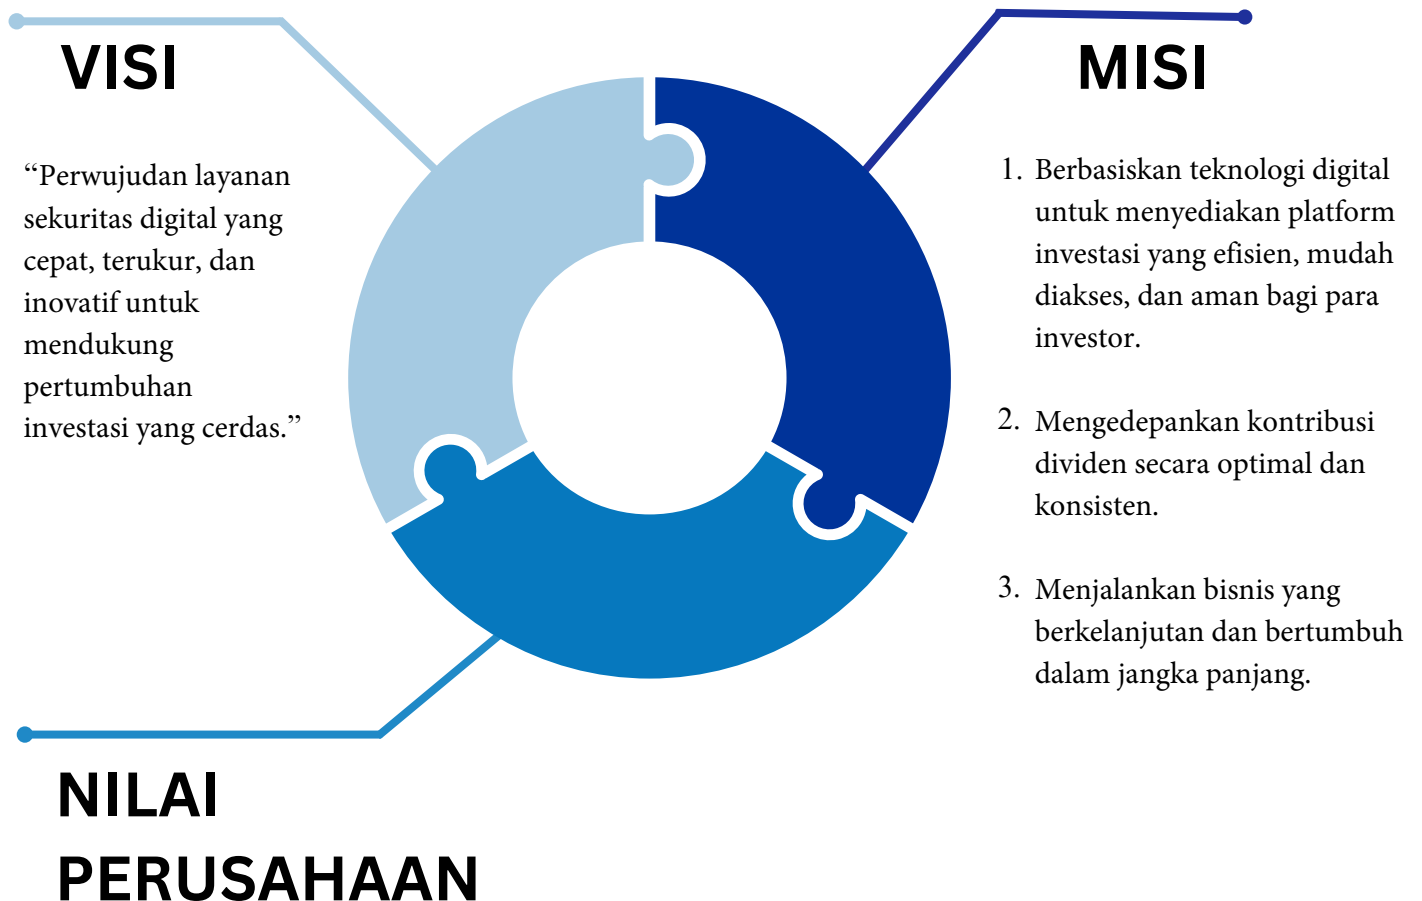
VISI

“Perwujudan layanan sekuritas digital yang cepat, terukur, dan inovatif untuk mendukung pertumbuhan investasi yang cerdas.”

MISI

1. Berbasiskan teknologi digital untuk menyediakan platform investasi yang efisien, mudah diakses, dan aman bagi para investor.

2. Mengedepankan kontribusi dividen secara optimal dan konsisten.

3. Menjalankan bisnis yang berkelanjutan dan bertumbuh dalam jangka panjang.

NILAI PERUSAHAAN